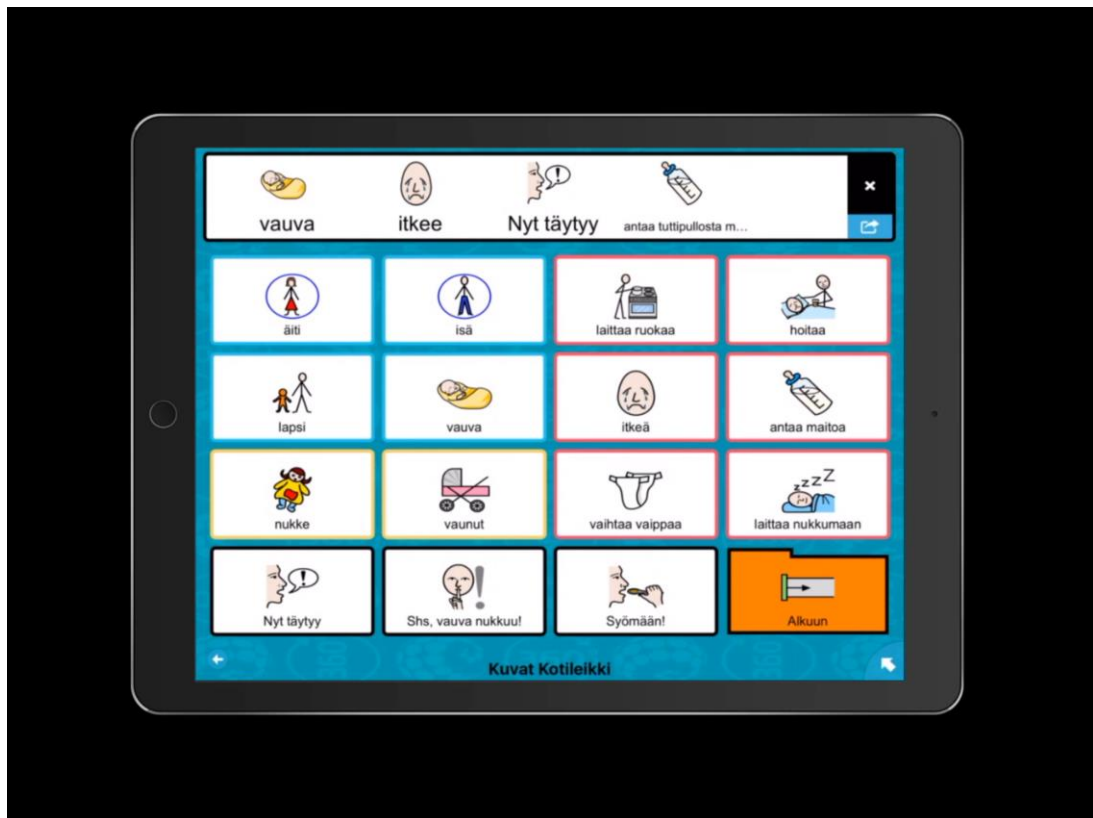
vauva itkee Nyt täytyy antaa tuttipullosta m...

×

| äiti | isä | laittaa ruokaa | hoitaa |
|---|---|---|---|
| lapsi | vauva | itkeä | antaa maitoa |
| nukke | vaunut | vaihtaa vaippaa | laittaa nukkumaan |
| Nyt täytyy | Shs, vauva nukkuu! | Syömään! | Alkuun |

Kuvat Kotileikki